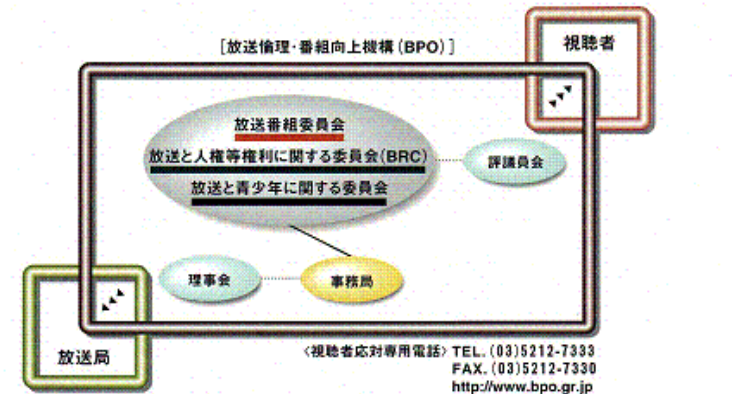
[放送倫理・番組向上機構（BPO）]

視聴者

放送番組委員会

放送と人権等権利に関する委員会（BRC）

放送と青少年に関する委員会

評議員会

理事会

事務局

放送局

〈視聴者応対専用電話〉TEL.（03）5212-7333
FAX.（03）5212-7330
http://www.bpo.gr.jp